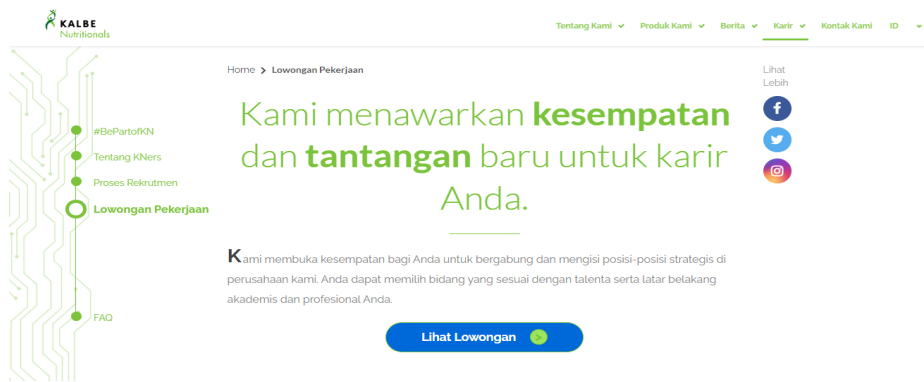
KALBE
Nutritionals

Tentang Kami Produk Kami Berita Karir Kontak Kami ID

Home > Lowongan Pekerjaan

#BePartofKN
Tentang KNers
Proses Rekrutmen
Lowongan Pekerjaan
FAQ

Kami menawarkan **kesempatan** dan **tantangan** baru untuk karir Anda.

Kami membuka kesempatan bagi Anda untuk bergabung dan mengisi posisi-posisi strategis di perusahaan kami. Anda dapat memilih bidang yang sesuai dengan talenta serta latar belakang akademis dan profesional Anda.

Lihat Lowongan

Lihat Lebih